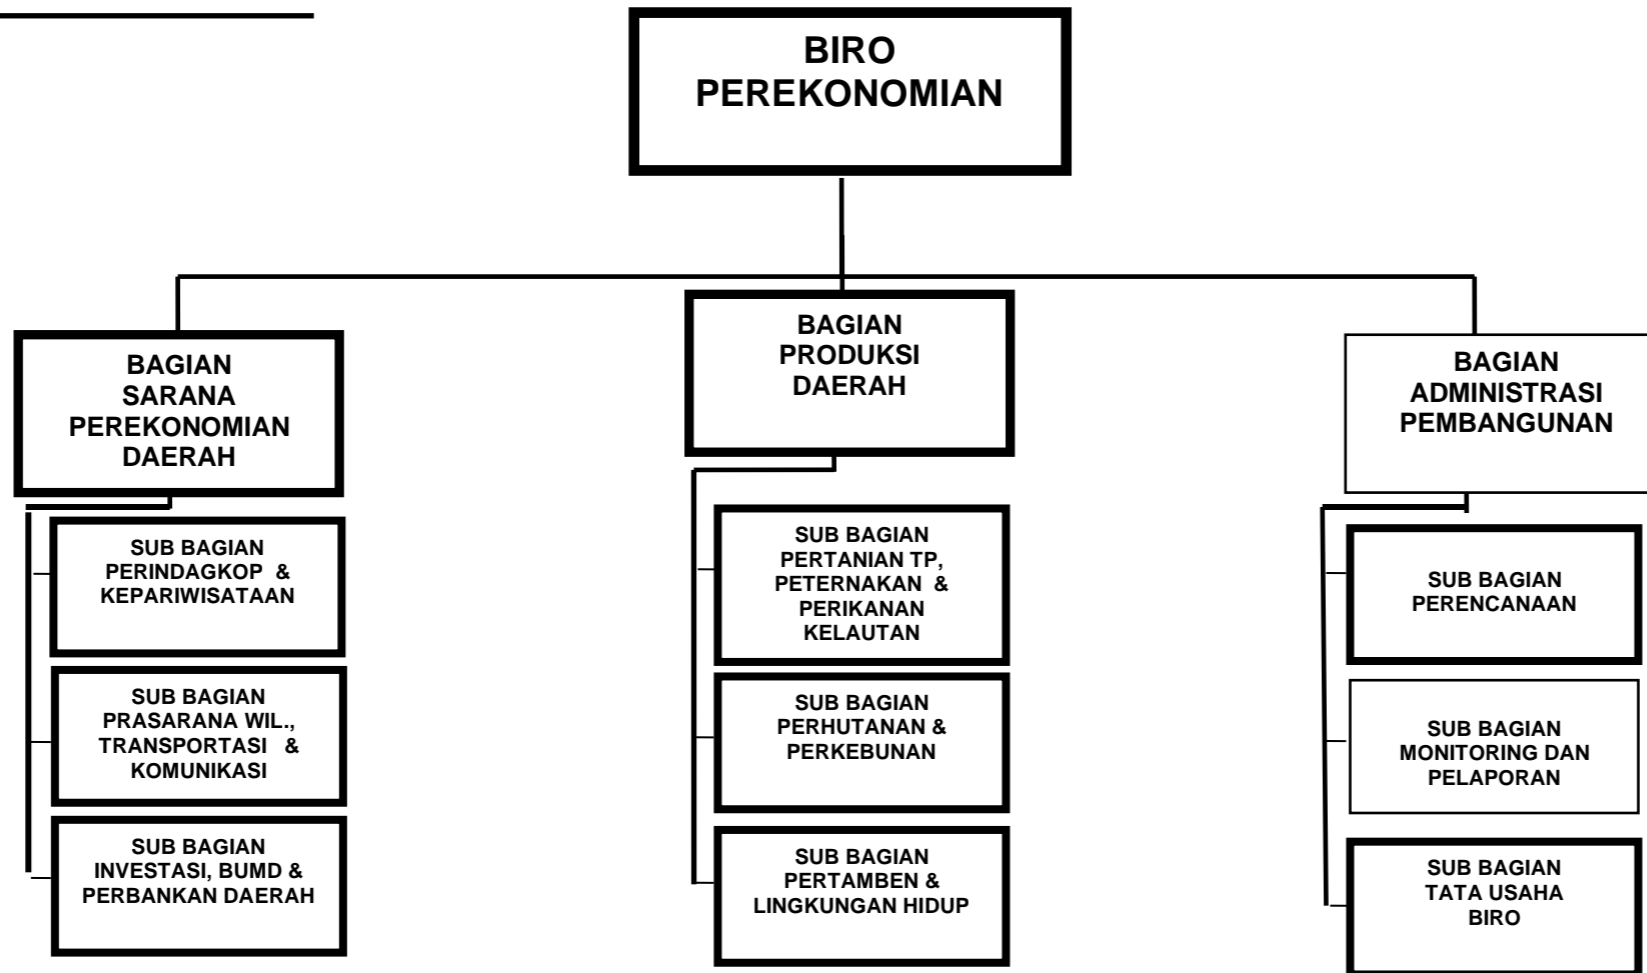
BIRO PEREKONOMIAN

BAGIAN SARANA PEREKONOMIAN DAERAH

SUB BAGIAN PERINDAGKOP & KEPARIWISATAAN

SUB BAGIAN PRASARANA WIL., TRANSPORTASI & KOMUNIKASI

SUB BAGIAN INVESTASI, BUMD & PERBANKAN DAERAH

BAGIAN PRODUKSI DAERAH

SUB BAGIAN PERTANIAN TP, PETERNAKAN & PERIKANAN KELAUTAN

SUB BAGIAN PERHUTANAN & PERKEBUNAN

SUB BAGIAN PERTAMBEN & LINGKUNGAN HIDUP

BAGIAN ADMINISTRASI PEMBANGUNAN

SUB BAGIAN PERENCANAAN

SUB BAGIAN MONITORING DAN PELAPORAN

SUB BAGIAN TATA USAHA BIRO